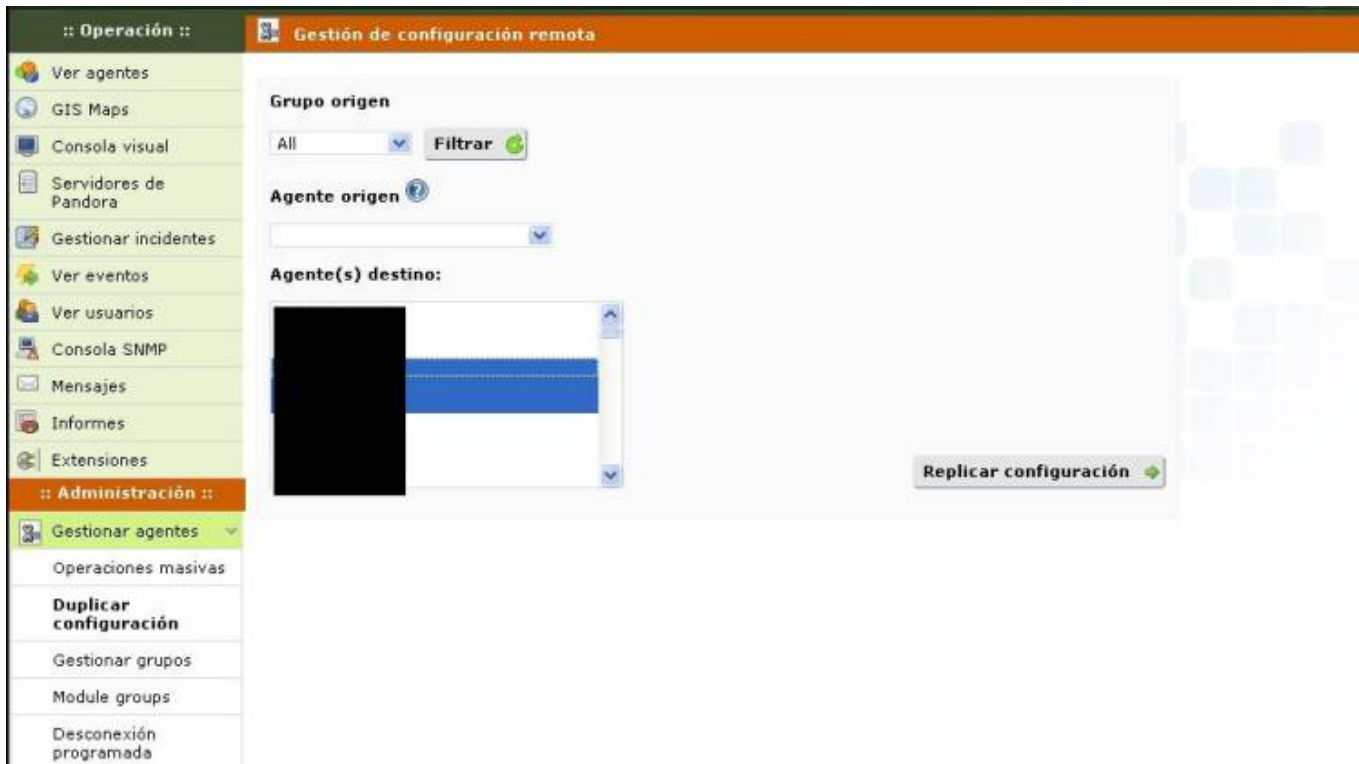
:: Operación ::

Ver agentes

GIS Maps

Consola visual

Servidores de Pandora

Gestionar incidentes

Ver eventos

Ver usuarios

Consola SNMP

Mensajes

Informes

Extensiones

:: Administración ::

Gestionar agentes

Operaciones masivas

Duplicar configuración

Gestionar grupos

Module groups

Desconexión programada

Gestión de configuración remota

Grupo origen

All

Filtrar

Agente origen

Agente(s) destino:

Replicar configuración